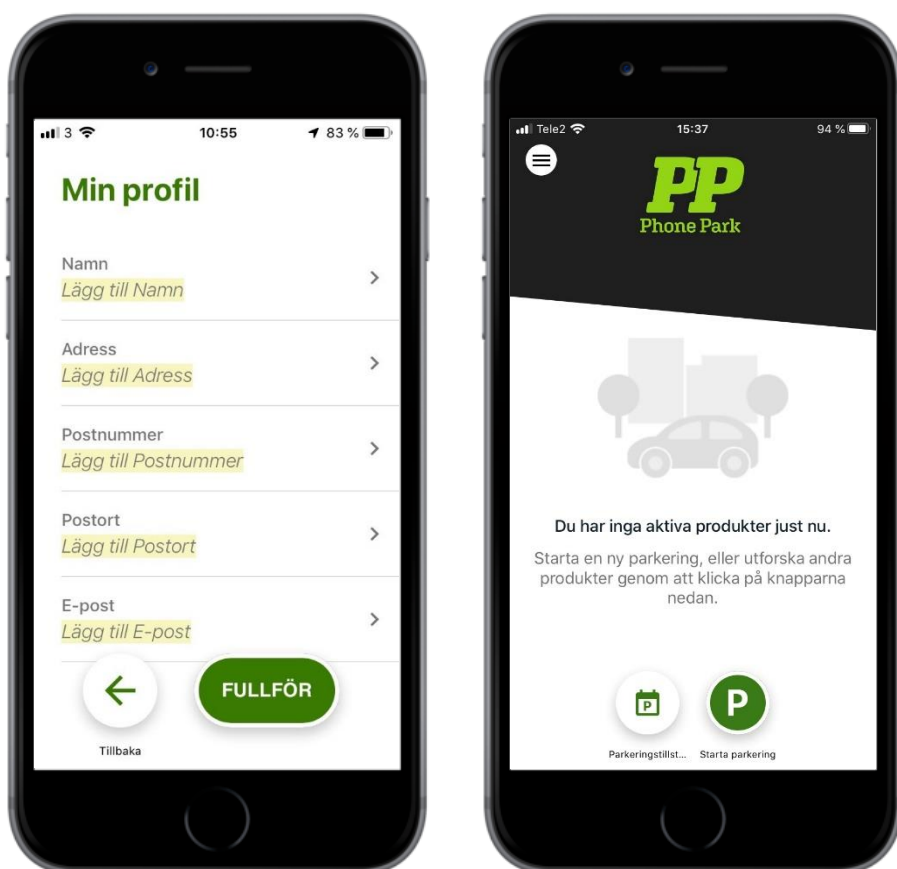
3 10:55 83 %

Min profil

Namn
Lägg till Namn

Adress
Lägg till Adress

Postnummer
Lägg till Postnummer

Postort
Lägg till Postort

E-post
Lägg till E-post

FULLFÖR

Tillbaka

Tele2 15:37 94 %

PP
Phone Park

Du har inga aktiva produkter just nu.

Starta en ny parkering, eller utforska andra produkter genom att klicka på knapparna nedan.

P

P

Parkeringstillst...

Starta parkering